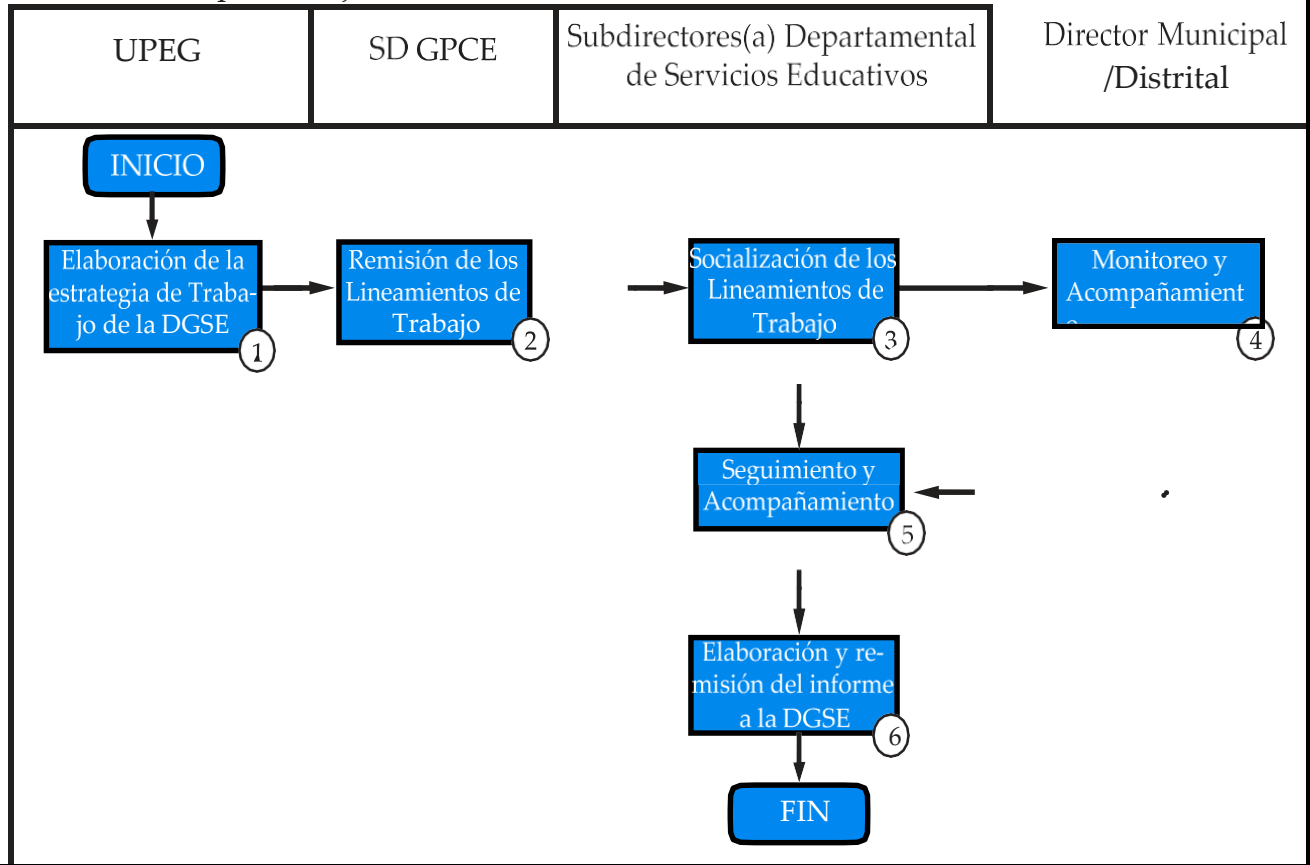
| UPEG | SD GPCE | Subdirectores(a) Departamental de Servicios Educativos | Director Municipal /Distrital |
|---|---|---|---|

INICIO

Elaboración de la estrategia de Trabajo de la DGSE 1

Remisión de los Lineamientos de Trabajo 2

Socialización de los Lineamientos de Trabajo 3

Monitoreo y Acompañamient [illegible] 4

Seguimiento y Acompañamiento 5

Elaboración y remisión del informe a la DGSE 6

FIN